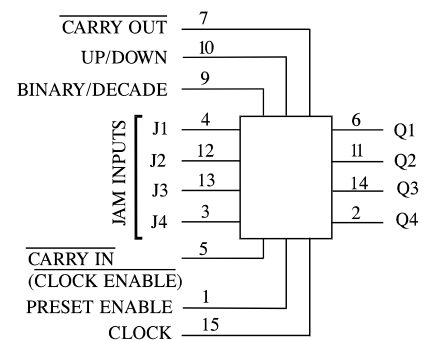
$\overline{\text{CARRY OUT}}$ 7
UP/DOWN 10
BINARY/DECADE 9
JAM INPUTS
J1 4
J2 12
J3 13
J4 3
6 Q1
11 Q2
14 Q3
2 Q4
$\overline{\text{CARRY IN}}$
$\overline{\text{(CLOCK ENABLE)}}$ 5
PRESET ENABLE 1
CLOCK 15